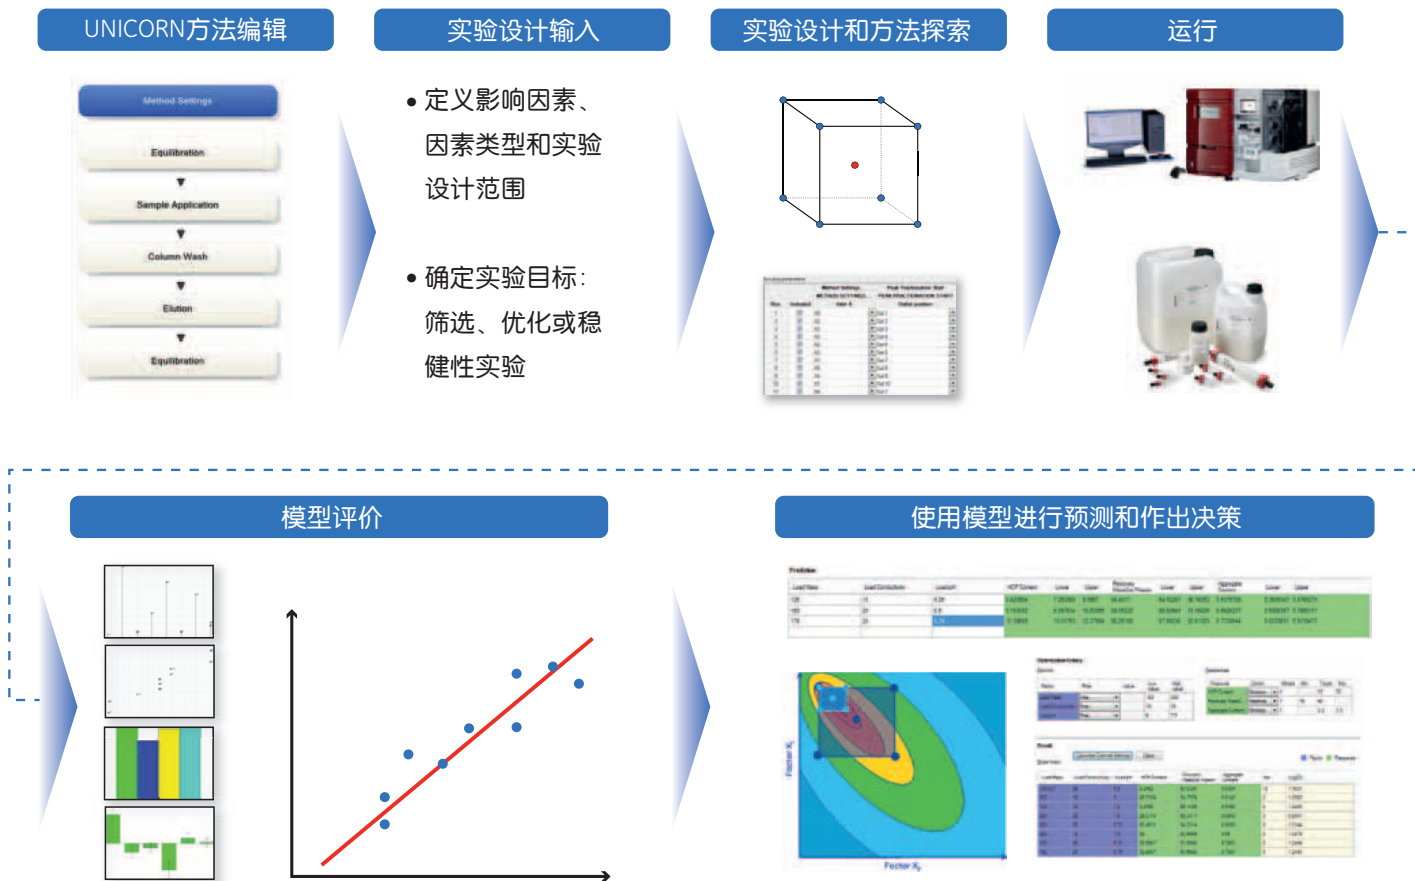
UNICORN方法编辑

实验设计输入

实验设计和方法探索

运行

Method Settings

Equilibration

Sample Application

Column Wash

Elution

Equilibration

• 定义影响因素、因素类型和实验设计范围

• 确定实验目标：筛选、优化或稳健性实验

模型评价

使用模型进行预测和作出决策

Factor $X_1$

Factor $X_2$